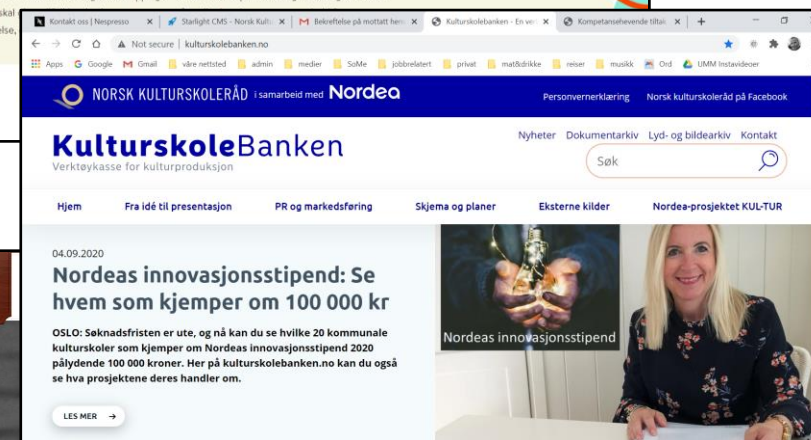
Kontakt oss | Nespresso
Starlight CMS - Norsk Kultu
Bekreftelse på mottatt hen
Kulturskolebanken - En ve
Kompetansehevende tiltak

Not secure | kulturskolebanken.no

Apps Google Gmail våre nettsted admin medier SoMe jobbrelatert privat mat&drikke reiser musikk Ord UMM Instavideoer

NORSK KULTURSKOLERÅD i samarbeid med Nordea
Personvernerklæring Norsk kulturskoleråd på Facebook

KulturskoleBanken
Verktøykasse for kulturproduksjon

Nyheter Dokumentarkiv Lyd- og bildearkiv Kontakt

Søk

Hjem Fra idé til presentasjon PR og markedsføring Skjema og planer Eksterne kilder Nordea-prosjektet KUL-TUR

04.09.2020

Nordeas innovasjonsstipend: Se hvem som kjemper om 100 000 kr

OSLO: Søknadsfristen er ute, og nå kan du se hvilke 20 kommunale kulturskoler som kjemper om Nordeas innovasjonsstipend 2020 pålydende 100 000 kroner. Her på kulturskolebanken.no kan du også se hva prosjektene deres handler om.

LES MER →

Nordeas innovasjonsstipend